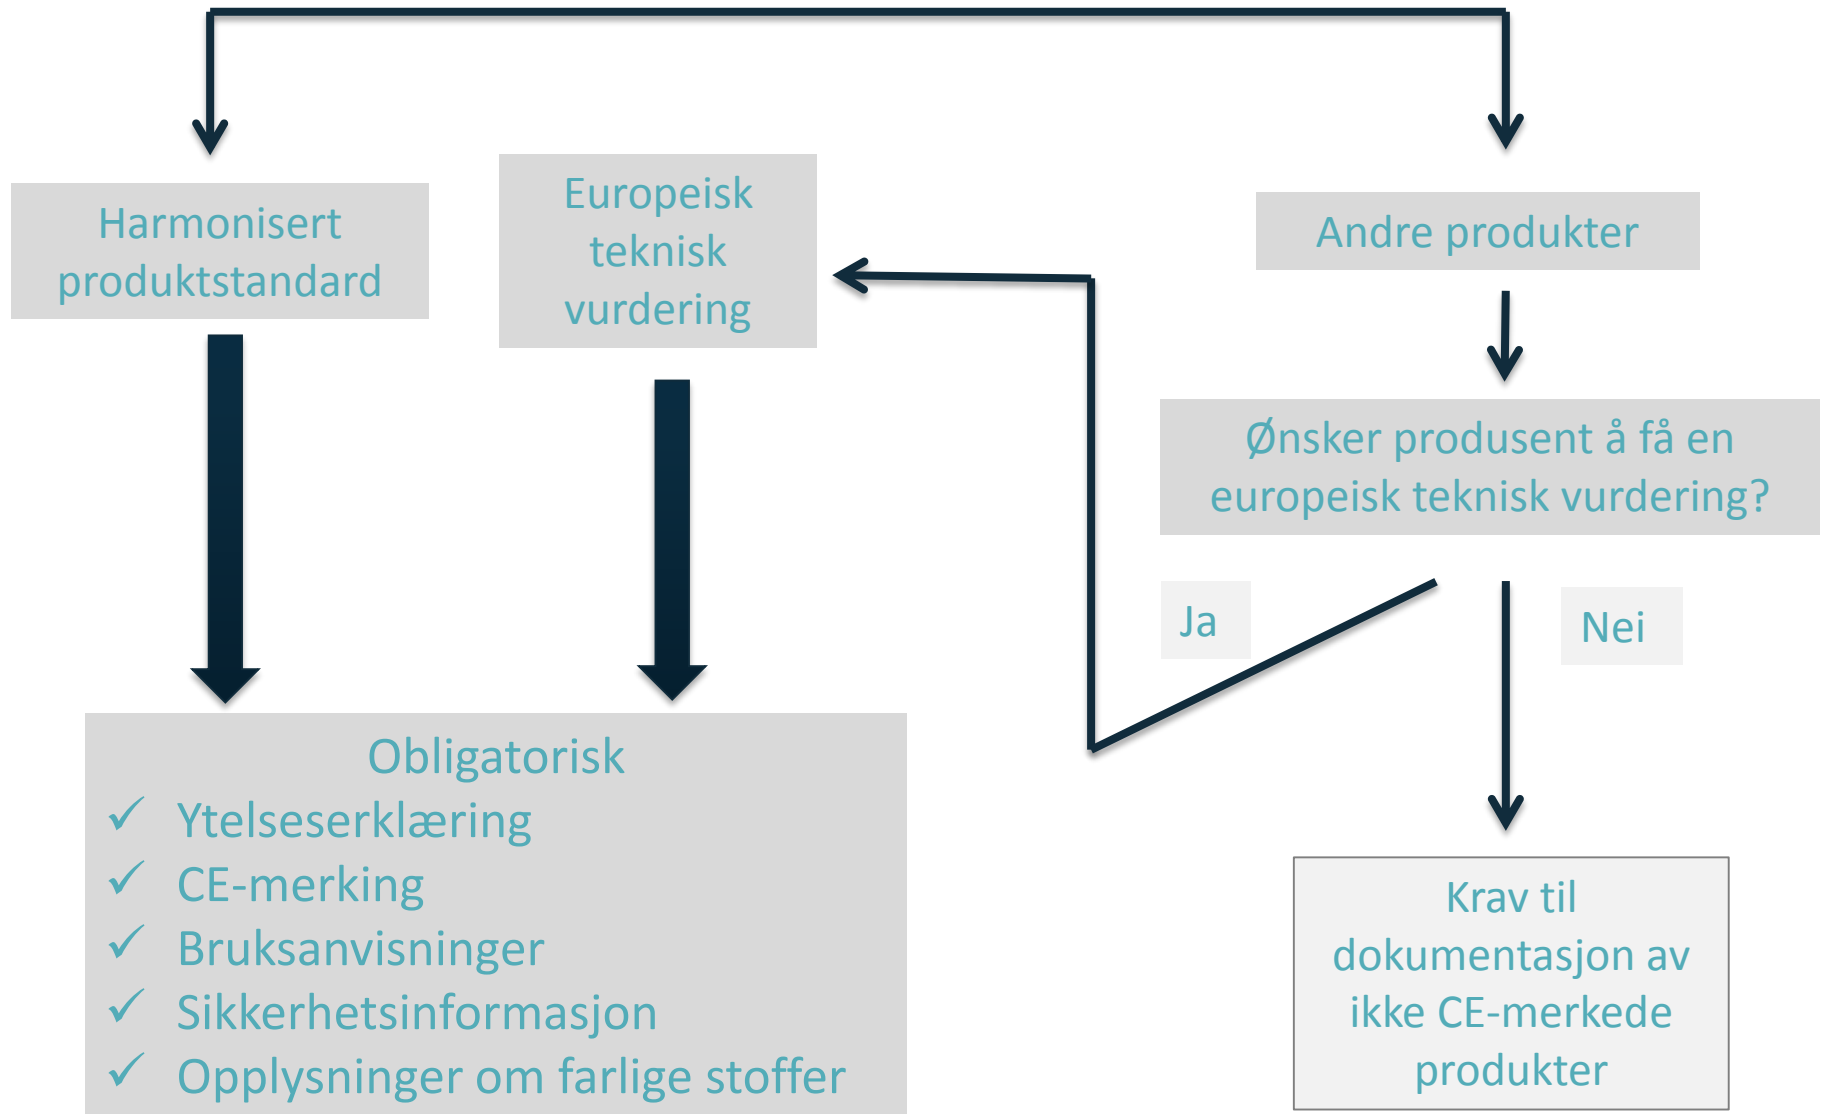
Harmonisert produktstandard

Europeisk teknisk vurdering

Andre produkter

Ønsker produsent å få en europeisk teknisk vurdering?

Ja

Nei

Obligatorisk
✓ Ytelseserklæring
✓ CE-merking
✓ Bruksanvisninger
✓ Sikkerhetsinformasjon
✓ Opplysninger om farlige stoffer

Krav til dokumentasjon av ikke CE-merkede produkter